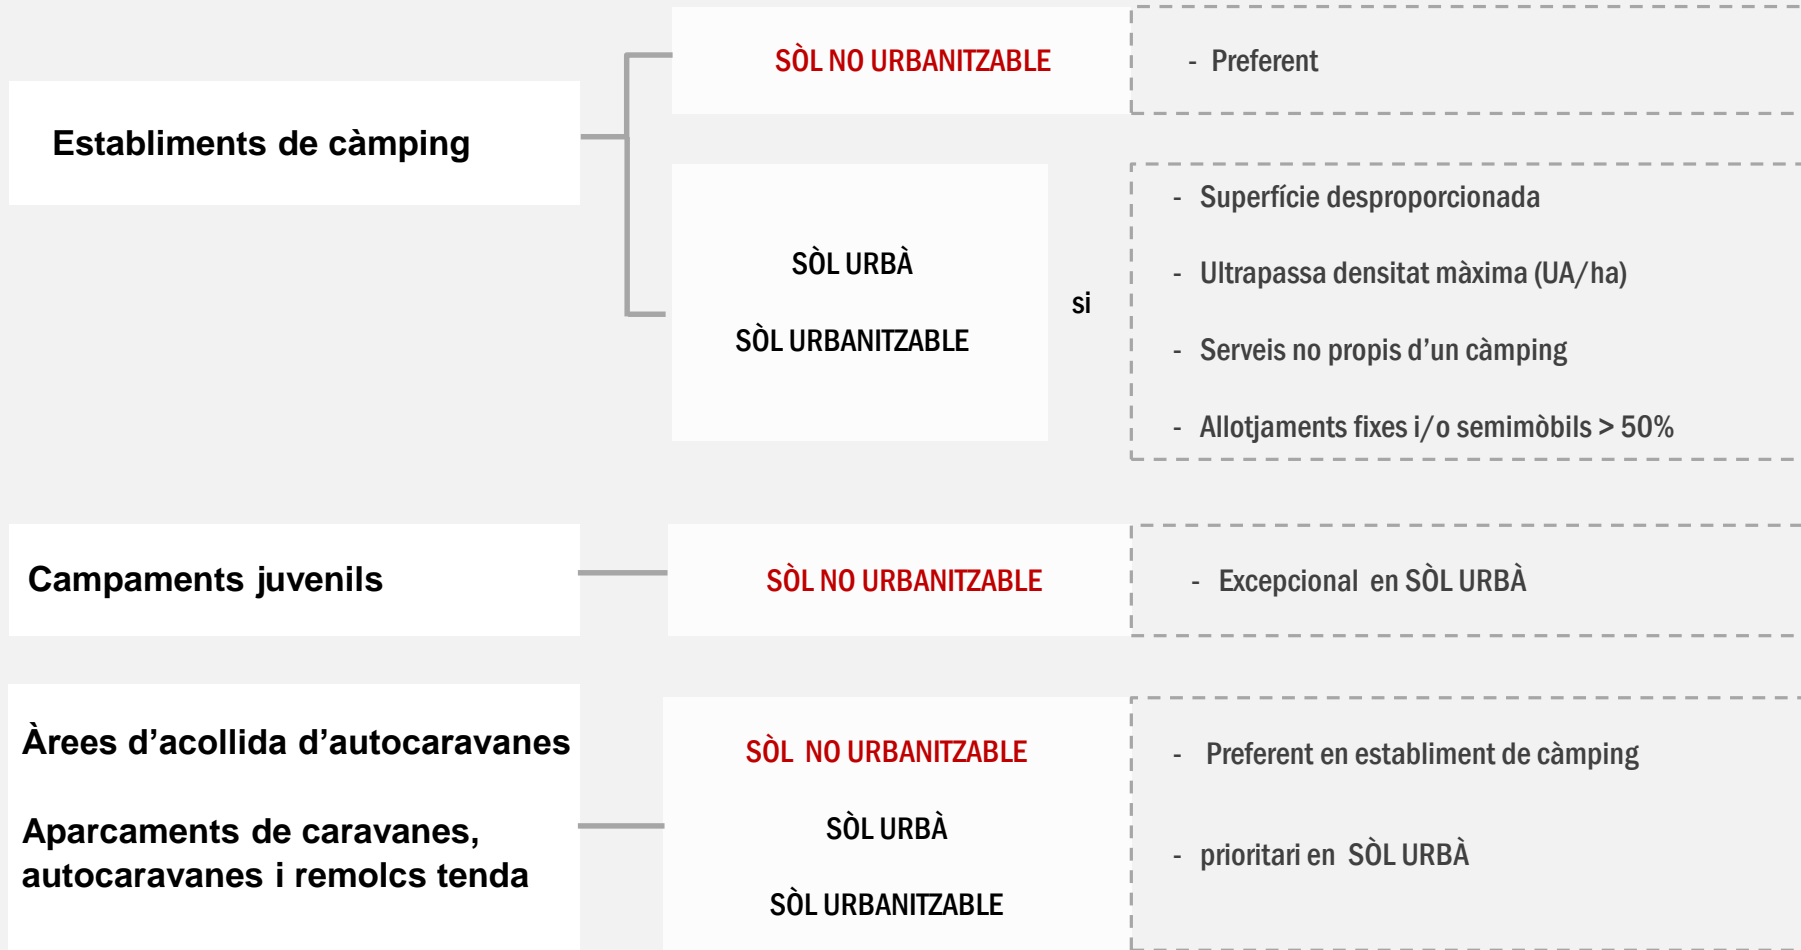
Establiments de càmping

SÒL NO URBANITZABLE

- Preferent

SÒL URBÀ

SÒL URBANITZABLE

si

- Superfície desproporcionada
- Ultrapassa densitat màxima (UA/ha)
- Serveis no propis d'un càmping
- Allotjaments fixes i/o semimòbils > 50%

Campaments juvenils

SÒL NO URBANITZABLE

- Excepcional en SÒL URBÀ

Àrees d'acollida d'autocaravanes

Aparcaments de caravanes, autocaravanes i remolcs tenda

SÒL NO URBANITZABLE

SÒL URBÀ

SÒL URBANITZABLE

- Preferent en establiment de càmping

- prioritari en SÒL URBÀ